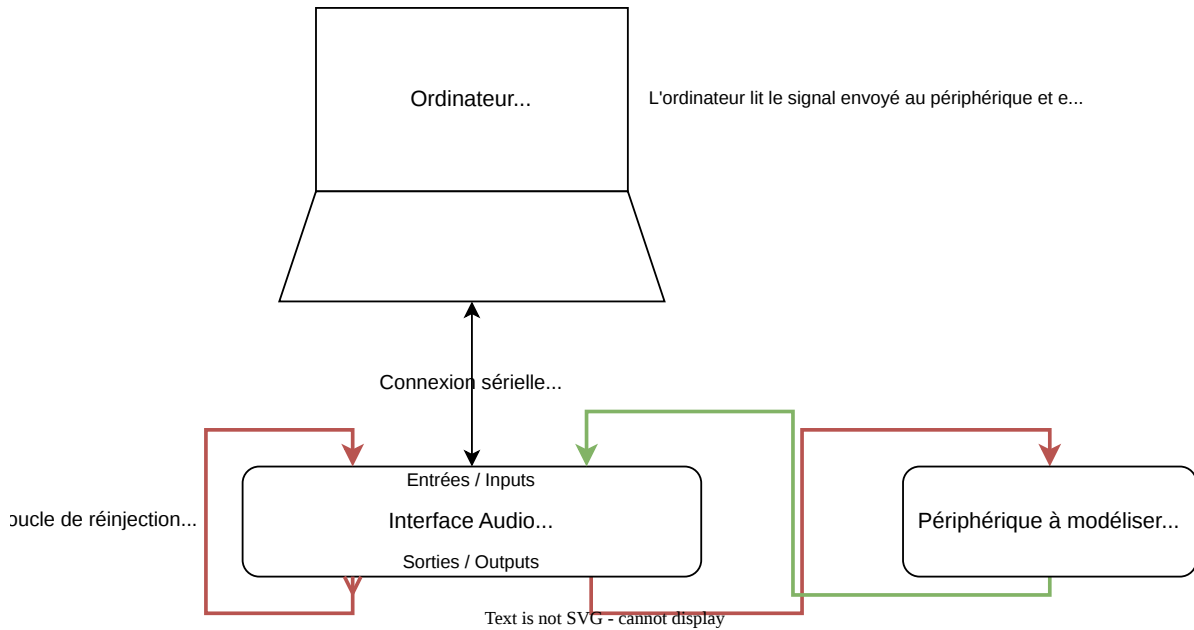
Ordinateur...

L'ordinateur lit le signal envoyé au périphérique et e...

Connexion sérielle...

Entrées / Inputs

Interface Audio...

Sorties / Outputs

oucle de réinjection...

Périphérique à modéliser...

Text is not SVG - cannot display